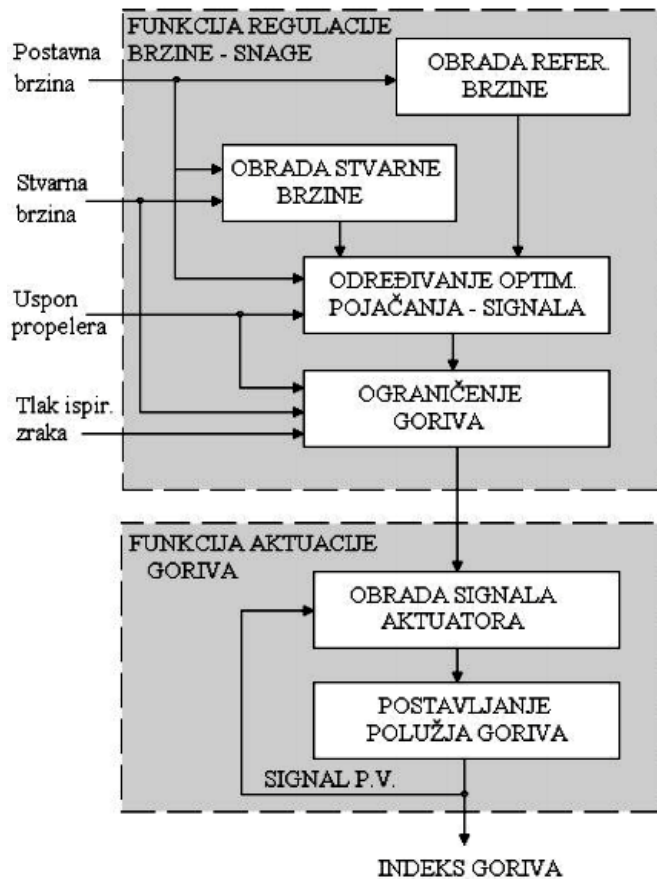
FUNKCIJA REGULACIJE BRZINE - SNAGE

Postavna brzina

OBRADA REFER. BRZINE

Stvarna brzina

OBRADA STVARNE BRZINE

ODREĐIVANJE OPTIM. POJAČANJA - SIGNALA

Uspon propelera

OGRANIČENJE GORIVA

Tlak ispir. zraka

FUNKCIJA AKTUACIJE GORIVA

OBRADA SIGNALA AKTUATORA

POSTAVLJANJE POLUŽJA GORIVA

SIGNAL P.V.

INDEKS GORIVA